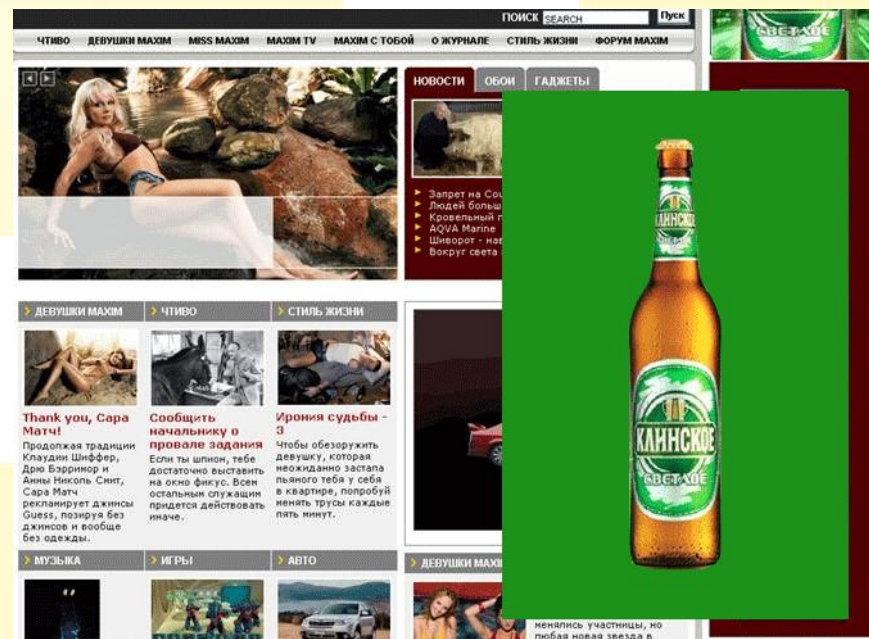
ПОИСК SEARCH Пуск

ЧТИВО ДЕВУШКИ MAXIM MISS MAXIM MAXIM TV MAXIM С ТОБОЙ О ЖУРНАЛЕ СТИЛЬ ЖИЗНИ ФОРУМ MAXIM

НОВОСТИ ОБОИ ГАДЖЕТЫ

Запрет на Со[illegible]
Людей больш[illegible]
Кровельный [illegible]
AQVA Marine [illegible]
Шиворот - на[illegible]
Вокруг света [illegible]

ДЕВУШКИ MAXIM ЧТИВО СТИЛЬ ЖИЗНИ

Thank you, Сара Матч!
Продолжая традиции Клаудии Шиффер, Дрю Бэрримор и Анны Николь Смит, Сара Матч рекламирует джинсы Guess, позируя без джинсов и вообще без одежды.

Сообщить начальнику о провале задания
Если ты шпион, тебе достаточно выставить на окно фикус. Всем остальным служащим придется действовать иначе.

Ирония судьбы - 3
Чтобы обезоружить девушку, которая неожиданно застала пьяного тебя у себя в квартире, попробуй менять трусы каждые пять минут.

МУЗЫКА ИГРЫ АВТО ДЕВУШКИ MAXI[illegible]

менялись участницы, но любая новая звезда в

КЛИНСКОЕ СВЕТЛОЕ

СВЕТЛОЕ